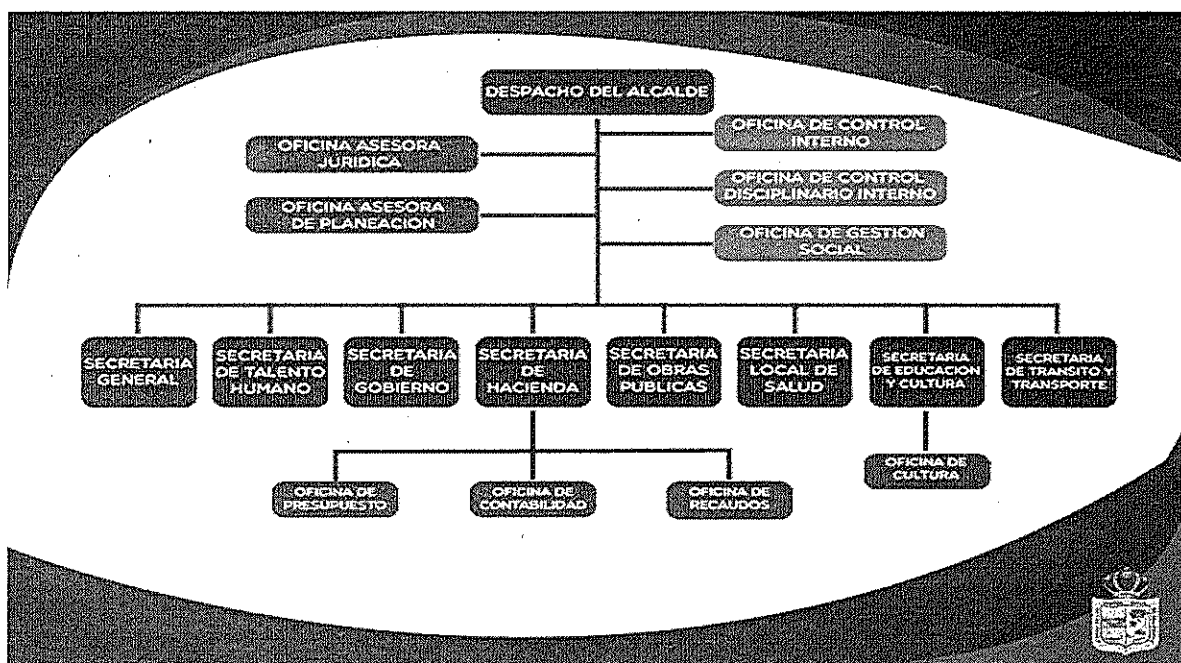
DESPACHO DEL ALCALDE

OFICINA ASESORA JURIDICA

OFICINA ASESORA DE PLANEACION

OFICINA DE CONTROL INTERNO

OFICINA DE CONTROL DISCIPLINARIO INTERNO

OFICINA DE GESTION SOCIAL

SECRETARIA GENERAL

SECRETARIA DE TALENTO HUMANO

SECRETARIA DE GOBIERNO

SECRETARIA DE HACIENDA

SECRETARIA DE OBRAS PUBLICAS

SECRETARIA LOCAL DE SALUD

SECRETARIA DE EDUCACION Y CULTURA

SECRETARIA DE TRANSITO Y TRANSPORTE

OFICINA DE PRESUPUESTO

OFICINA DE CONTABILIDAD

OFICINA DE RECAUDOS

OFICINA DE CULTURA